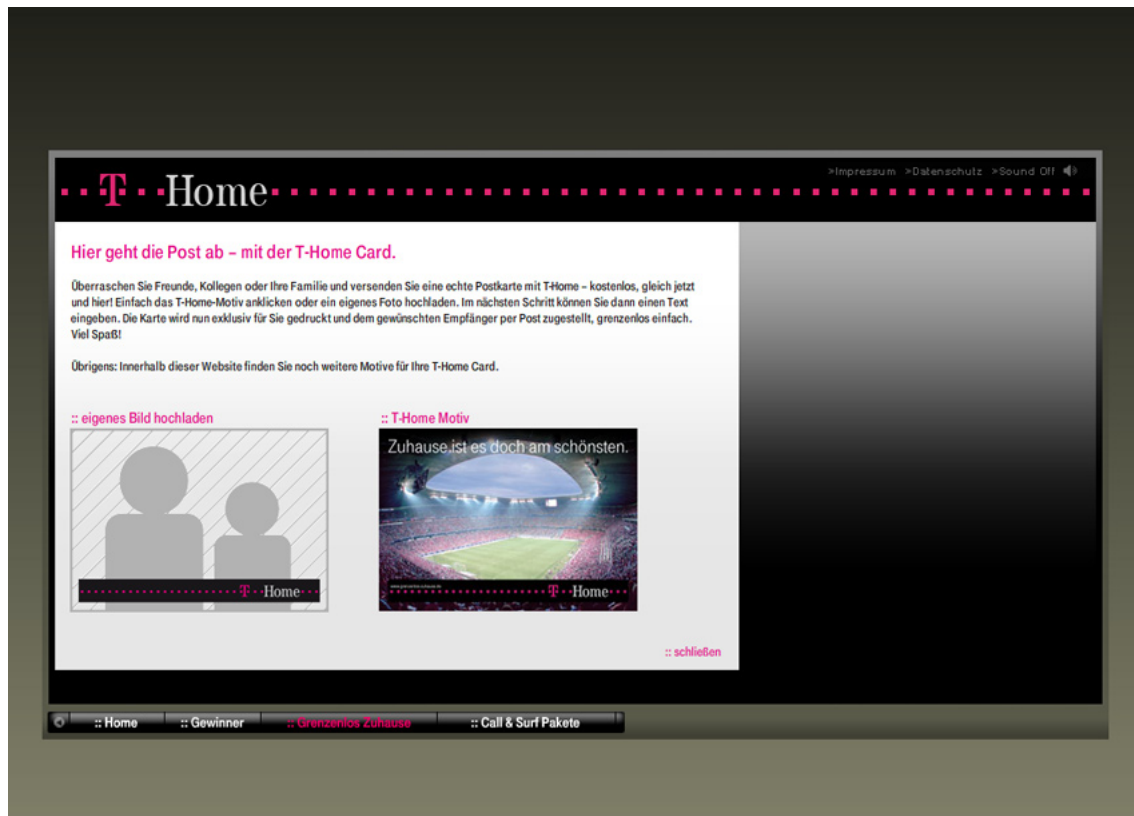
T · Home

>Impressum >Datenschutz >Sound Off

Hier geht die Post ab – mit der T-Home Card.

Überraschen Sie Freunde, Kollegen oder Ihre Familie und versenden Sie eine echte Postkarte mit T-Home – kostenlos, gleich jetzt und hier! Einfach das T-Home-Motiv anklicken oder ein eigenes Foto hochladen. Im nächsten Schritt können Sie dann einen Text eingeben. Die Karte wird nun exklusiv für Sie gedruckt und dem gewünschten Empfänger per Post zugestellt, grenzenlos einfach. Viel Spaß!

Übrigens: Innerhalb dieser Website finden Sie noch weitere Motive für Ihre T-Home Card.

:: eigenes Bild hochladen

T · Home

:: T-Home Motiv

Zuhause ist es doch am schönsten.

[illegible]

T · Home

:: schließen

:: Home :: Gewinner :: Grenzenlos Zuhause :: Call & Surf Pakete